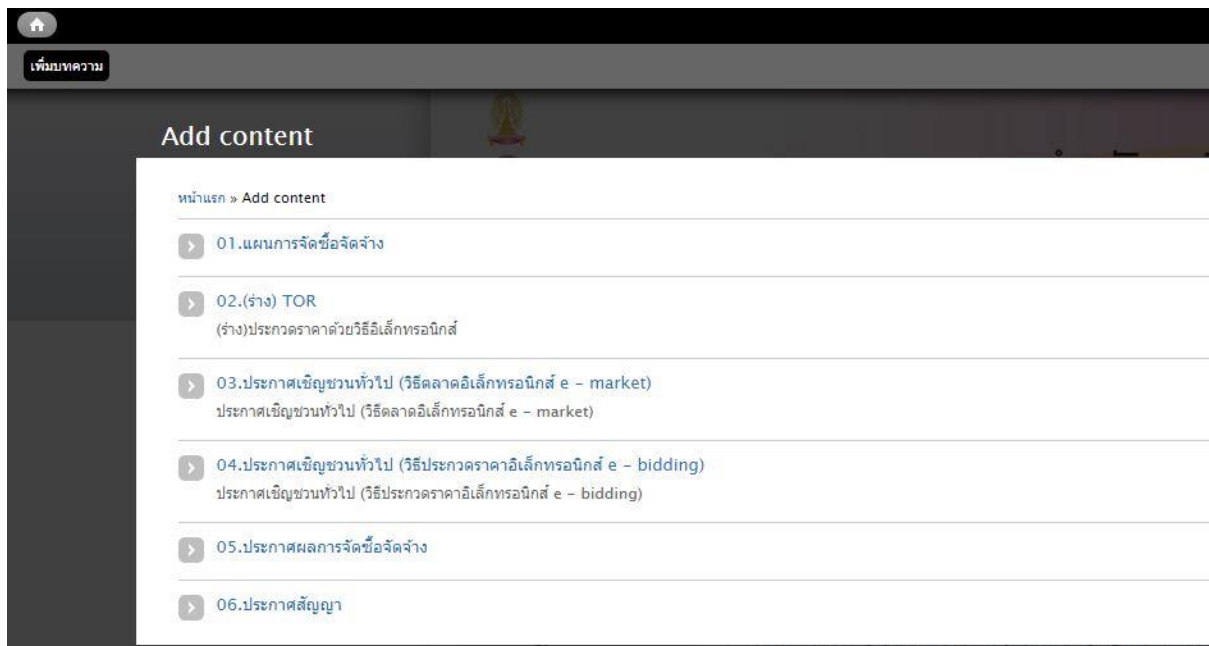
เพิ่มบทความ

Add content

หน้าแรก » Add content

01.แผนการจัดซื้อจัดจ้าง

02.(ร่าง) TOR
(ร่าง)ประกวดราคาด้วยวิธีอิเล็กทรอนิกส์

03.ประกาศเชิญชวนทั่วไป (วิธีตลาดอิเล็กทรอนิกส์ e – market)
ประกาศเชิญชวนทั่วไป (วิธีตลาดอิเล็กทรอนิกส์ e – market)

04.ประกาศเชิญชวนทั่วไป (วิธีประกวดราคาอิเล็กทรอนิกส์ e – bidding)
ประกาศเชิญชวนทั่วไป (วิธีประกวดราคาอิเล็กทรอนิกส์ e – bidding)

05.ประกาศผลการจัดซื้อจัดจ้าง

06.ประกาศสัญญา